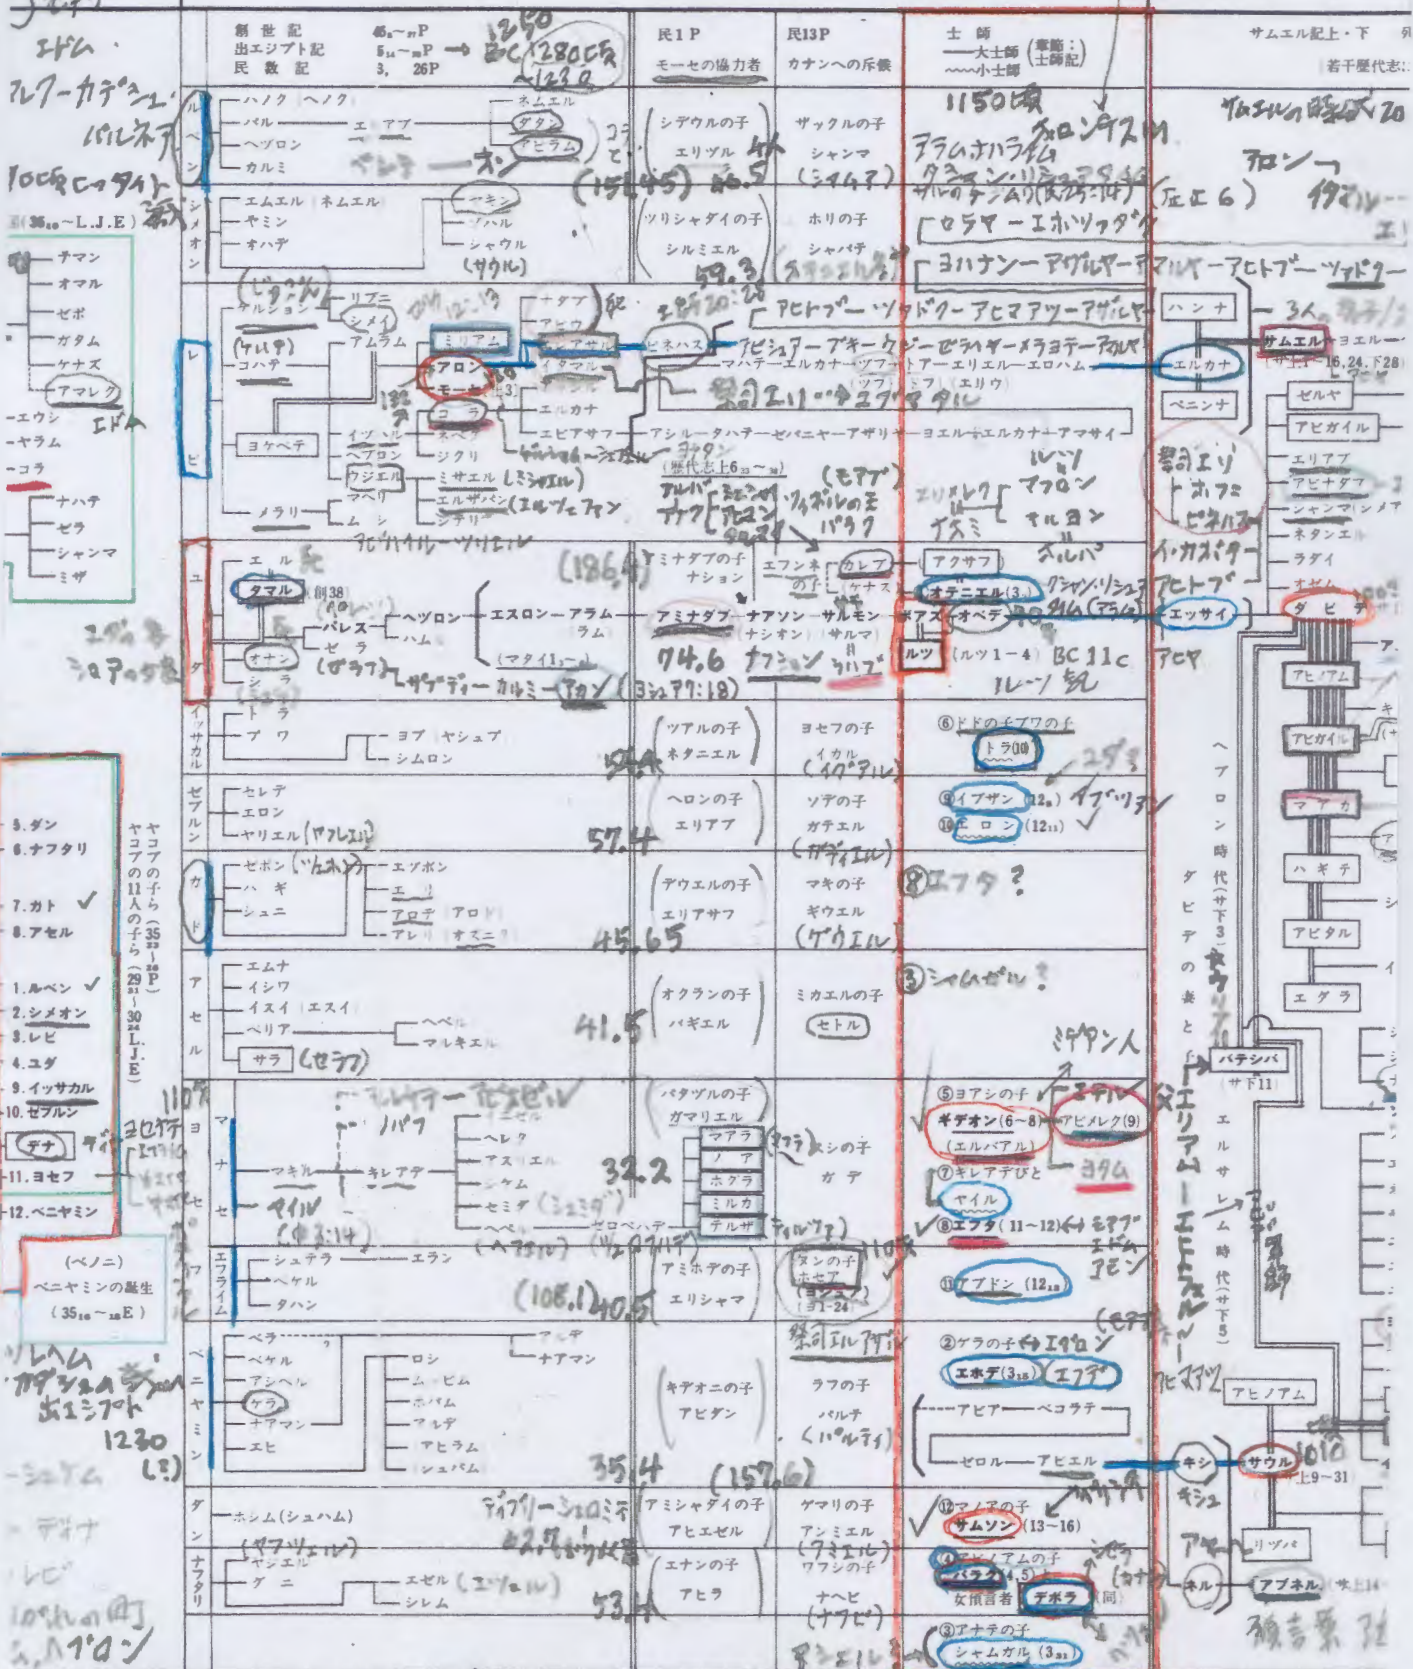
エドム
アルファーカデシュ
パルネア
10氏ヒッタイト
(36~L.J.E)
チマン
オマル
ゼポ
ガタム
ケナズ
アマレク
エウシ
ヤラム
コラ
エドム
ナハテ
ゼラ
シャンマ
ミザ

創世記
出エジプト記
民数記
1250
BC 1280頃
1230
民1P
モーセの協力者
民13P
カナンへの斥候
士師
大士師
小士師
(章節:士師記)
サムエル記上・下
若干歴代志

ハノク(ヘノク)
パル
ヘツロン
カルミ
エリアブ
ネムエル
ダタン
アビラム
シデウルの子
エリヅル
(151.45) 46.5
ザックルの子
シャンマ
(シャムア)
1150頃
アラム・ナハライム
クシャン・リシュアタイム
オテニエル
ゴラン
(丘上6)

エムエル(ネムエル)
ヤミン
オハデ
ヤキン
ゾハル
シャウル
(サウル)
ツリシャダイの子
シルミエル
59.3
ホリの子
シャパテ
セラヤ ーエホツァダク
ヨハナン ーアザルヤーアマルヤーアヒトブーツァドク
サムエルの時代 20
アロン
イタマル

ゲルション
リブニ
シメイ
アムラム
ミリアム
アロン
モーセ
ケハテ
コハテ
コラ
ヨケベテ
イツハル
ヘブロン
ウジエル
メラリ
マフリ
ムシ
エルアザル
イタマル
エルカナ
エビアサフ
ネフェグ
ジクリ
ミシャエル
エルツァファン
シテリ
ピネハス
士師20:28
アヒトブーツァドクーアヒマアツーアザルヤ
アビシュアーブキーウジーゼラヒヤーメラヨテーアマルヤ
マハテーエルカナーツフートアーエリエルーエロハム
(ツフ)(トフ)(エリウ)
祭司エリー中間ナダブ
アシルータハテーゼパニヤーアザリヤーヨエルーエルカナーアマサイ
(歴代志上6~)
(モアブ)
アルバ
ナフタ
エルカナ
アロン
ツィポルの子
バラク
エリメレク
ナオミ
ルツ
マフロン
キルヨン
オルパ
ハンナ
サムエル
エルカナ
ペニンナ
祭司エリ
ホフニ
ピネハス
イ・カボデ
アヒトブ
3人 息子
ヨエル
(サ上1~16,24,下28)
ゼルヤ
アビガイル
エリアブ
アビナダブ
シャンマ(シメア)
ネタンエル
ラダイ
オツェム

エル
オナン
タマル(創38)
ペレツ
ヘツロン
ハムル
ゼラ
シラ
エスロン
アラム
(ラム)
(マタイ1)
カルミ
アカン
(ヨシュア7:18)
(186.4)
ミナダブの子
ナション
アミナダブ
74.6
ナフション
エフンネの子
カレブ
ケナズ
ナアソン
(ナシオン)
サルモン
(サルマ)
ラハブ
アクサフ
オテニエル(3)
オベデ
ボアズ
ルツ
(ルツ1-4)
BC 11c
ルツ記
エッサイ
ダビデ
アヒノアム
アビガイル

イッサカル
トラ
プワ
ヨブ(ヤシュブ)
シムロン
ツアルの子
ネタンエル
54.4
ヨセフの子
イガル
(イグアル)
⑥ドドの子プワの子
トラ(10)
23年

ゼブルン
セレデ
エロン
ヤリエル
57.4
ヘロンの子
エリアブ
ソデの子
ガテエル
(ガディエル)
⑨イブザン(12)
⑩エロン(12)
イブツァン

ガド
ゼポン(ツィフォン)
ハギ
シュニ
エツボン
エリ
アロデ(アロド)
アレリ
45.65
デウエルの子
エリアサフ
マキの子
ギウエル
(ゲウエル)
⑧エフタ?
ヘブロン時代(サ下3)
ダビデの妻と子
マアカ
ハギテ
アビタル
エグラ

アセル
エムナ
イシワ
イスイ(エスイ)
ベリア
サラ
ヘベル
マルキエル
41.5
オクランの子
パギエル
ミカエルの子
セトル
③シャムガル?
ミデアン人
バテシバ
(サ下11)
エルサレム時代(サ下5)

5.ダン
6.ナフタリ
7.ガト
8.アセル
1.ルベン
2.シメオン
3.レビ
4.ユダ
9.イッサカル
10.ゼブルン
デナ
11.ヨセフ
12.ベニヤミン
ヤコブの子ら(35~26P)
ヤコブの11人の子ら(29~30 L.J.E)

マナセ
マキル
ギレアデ
ヤイル
ヘレク
アスリエル
シケム
セミダ
ヘペル
ゼロペハデ
マアラ
ノア
ホグラ
ミルカ
テルザ
32.2
パダツルの子
ガマリエル
ヨシの子
ガデ
⑤ヨアシの子
ギデオン(6~8)
(エルバアル)
アビメレク(9)
ヨタム
⑦ギレアデびと
ヤイル
⑧エフタ(11~12)
エリアムーエリエゼル

エフライム
シュテラ
ベケル
タハン
エラン
(108.1) 40.5
アミホデの子
エリシャマ
ヌンの子
ホセア
(ヨシュア)
11年
⑪アブドン(12)

(ベノニ)
ベニヤミンの誕生
(35~E)

ベニヤミン
ベラ
ベケル
アシベル
ゲラ
ナアマン
エヒ
ロシ
ムピム
ホパム
アルデ
アヒラム
シュパム
アルデ
ナアマン
35.4
(157.6)
ギデオニの子
アビダン
ラフの子
パルチ
(パルティ)
②ゲラの子 エグロン
エホデ(3)
エフデ
アヒア
ベコラテ
ゼロル
アビエル
キシ
サウル
(サ上9~31)
1010
1230

ダン
ホシム(シュハム)
アミシャダイの子
アヒエゼル
ゲマリの子
アンミエル
⑫マノアの子
サムソン(13~16)

ナフタリ
ヤジエル
グニ
エゼル
シレム
53.4
エナンの子
アヒラ
ワフシの子
ナヘビ
④アビノアムの子
バラク(4,5)
女預言者 デボラ(同)
ネル
アブネル(サ上14)
③アナテの子
シャムガル(3)
預言者